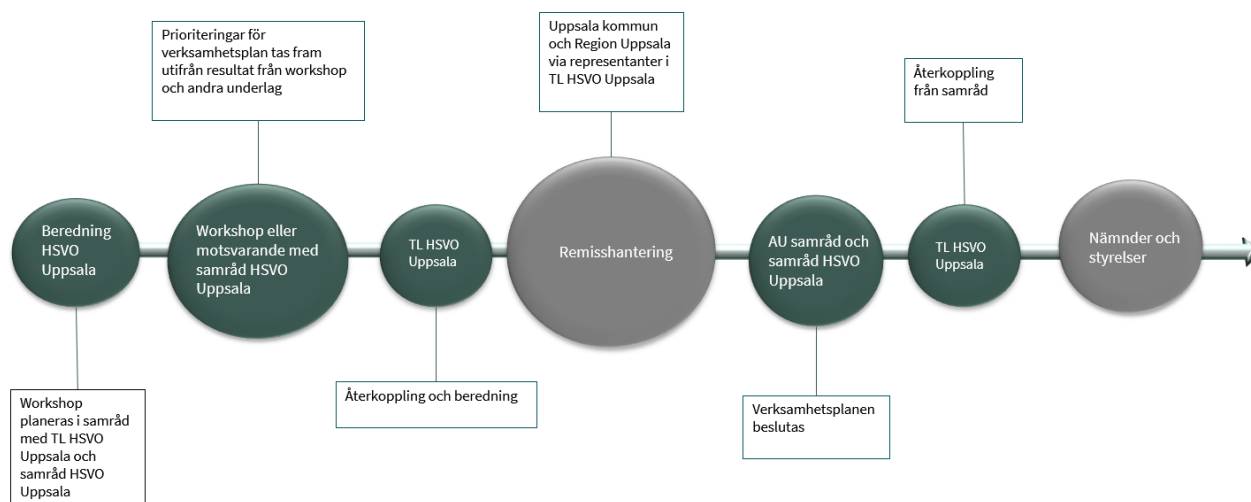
Prioriteringar för verksamhetsplan tas fram utifrån resultat från workshop och andra underlag

Uppsala kommun och Region Uppsala via representanter i TL HSVO Uppsala

Återkoppling från samråd

Beredning HSVO Uppsala

Workshop eller motsvarande med samråd HSVO Uppsala

TL HSVO Uppsala

Remisshantering

AU samråd och samråd HSVO Uppsala

TL HSVO Uppsala

Nämnder och styrelser

Workshop planeras i samråd med TL HSVO Uppsala och samråd HSVO Uppsala

Återkoppling och beredning

Verksamhetsplanen beslutas